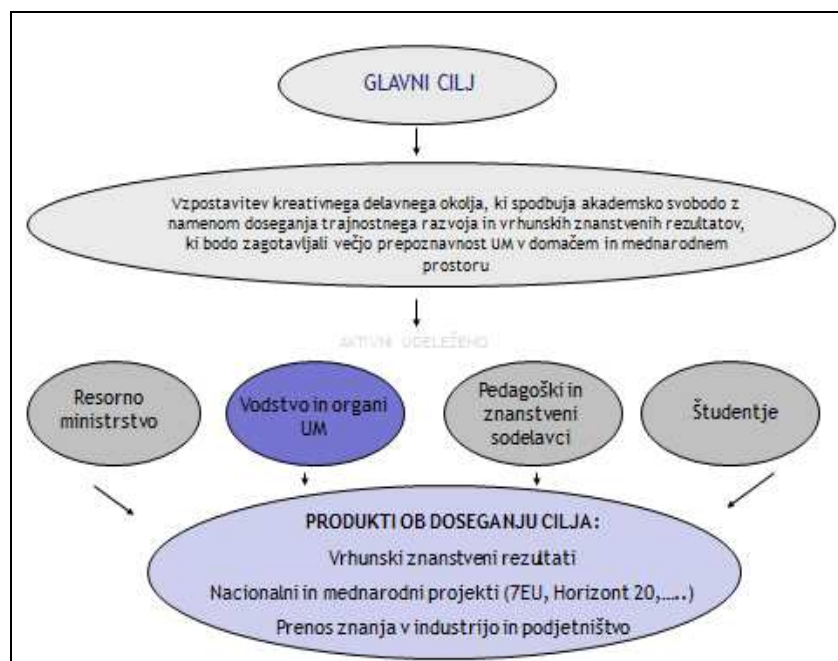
GLAVNI CILJ

Vzpostavitev kreativnega delavnega okolja, ki spodbuja akademsko svobodo z namenom doseganja trajnostnega razvoja in vrhunskih znanstvenih rezultatov, ki bodo zagotavljali večjo prepoznavnost UM v domačem in mednarodnem prostoru

AKTIVNI UDELEŽENCI

Resorno ministrstvo

Vodstvo in organi UM

Pedagoški in znanstveni sodelavci

Študentje

PRODUKTI OB DOSEGANJU CILJA:

Vrhunski znanstveni rezultati

Nacionalni in mednarodni projekti (7EU, Horizont 20,…..)

Prenos znanja v industrijo in podjetništvo